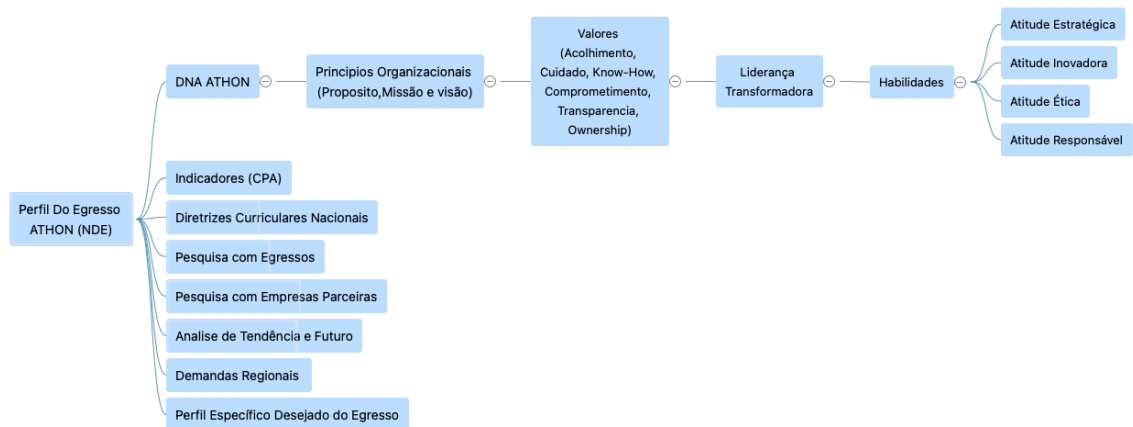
Perfil Do Egresso ATHON (NDE)

DNA ATHON

Principios Organizacionais (Proposito,Missão e visão)

Valores (Acolhimento, Cuidado, Know-How, Comprometimento, Transparencia, Ownership)

Liderança Transformadora

Habilidades

Atitude Estratégica

Atitude Inovadora

Atitude Ética

Atitude Responsável

Indicadores (CPA)

Diretrizes Curriculares Nacionais

Pesquisa com Egressos

Pesquisa com Empresas Parceiras

Analise de Tendência e Futuro

Demandas Regionais

Perfil Específico Desejado do Egresso